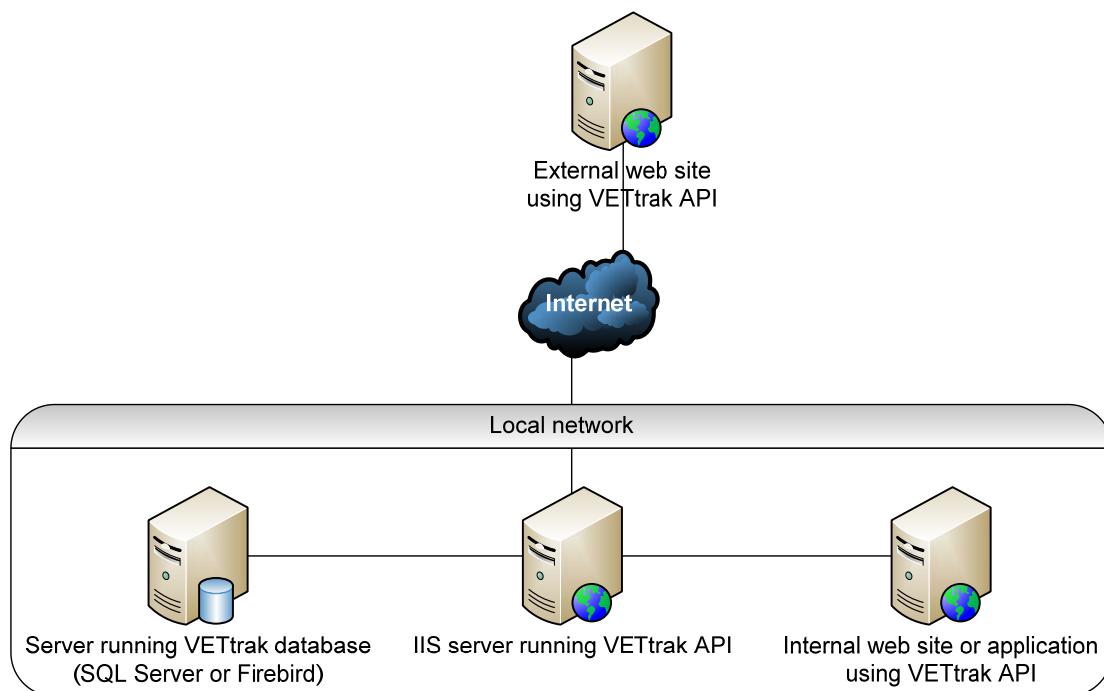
External web site using VETtrak API

Internet

Local network

Server running VETtrak database (SQL Server or Firebird)

IIS server running VETtrak API

Internal web site or application using VETtrak API